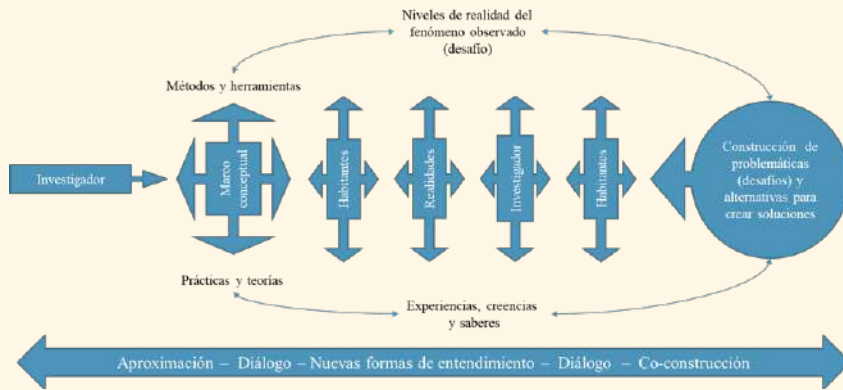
Niveles de realidad del fenómeno observado (desafío)

Métodos y herramientas

Investigador

Marco conceptual

Habitantes

Realidades

Investigador

Habitantes

Construcción de problemáticas (desafíos) y alternativas para crear soluciones

Prácticas y teorías

Experiencias, creencias y saberes

Aproximación – Diálogo – Nuevas formas de entendimiento – Diálogo – Co-construcción